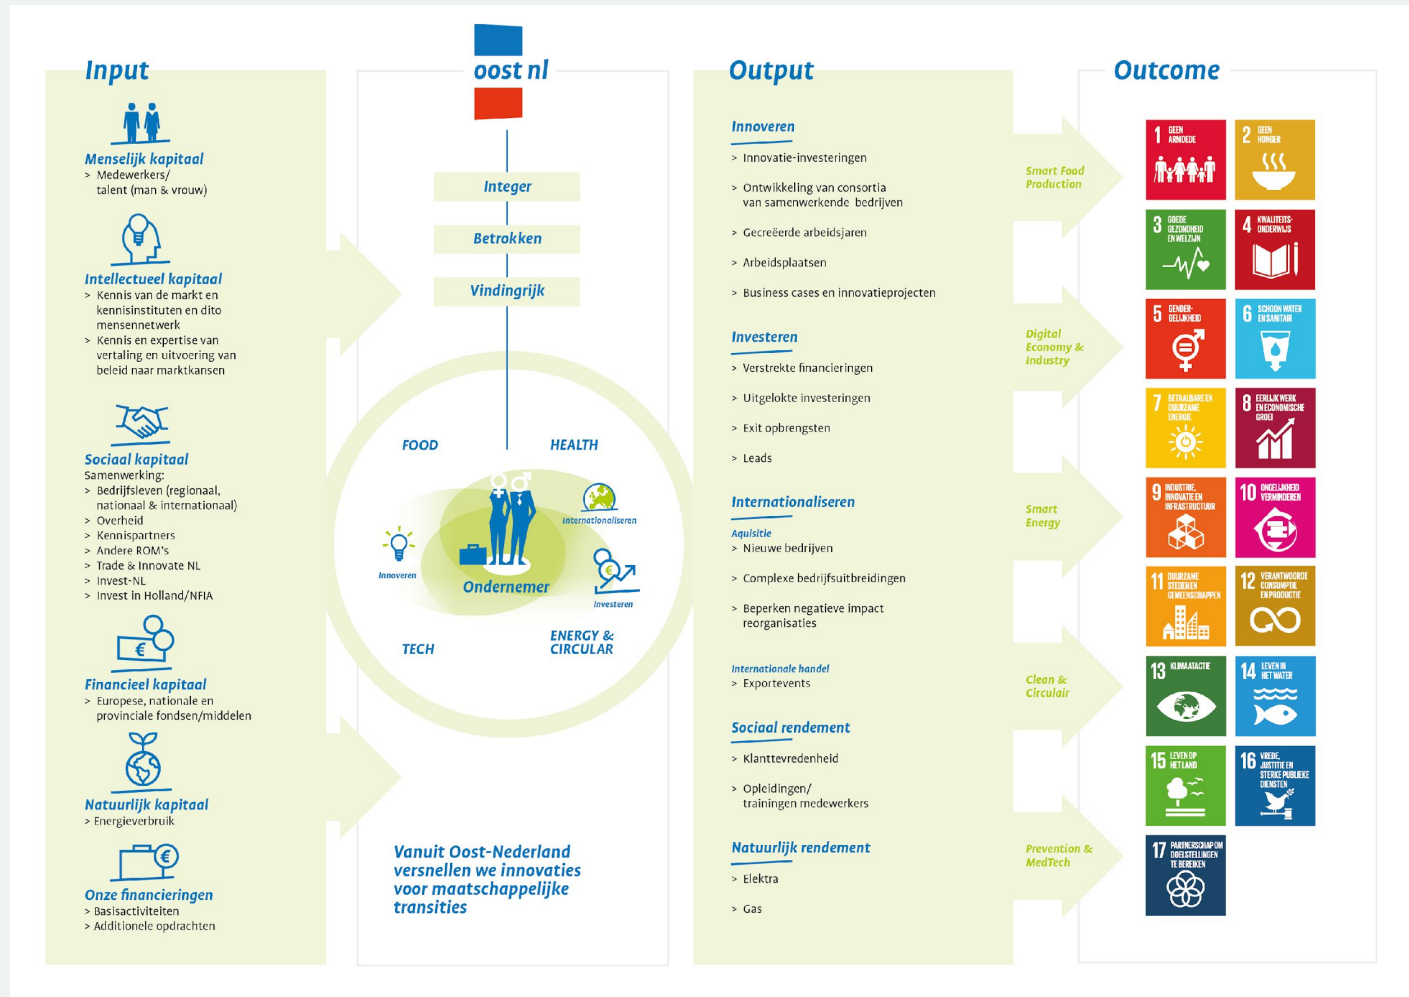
Input

Menselijk kapitaal
> Medewerkers/ talent (man & vrouw)

Intellectueel kapitaal
> Kennis van de markt en kennisinstituten en dito mensennetwerk
> Kennis en expertise van vertaling en uitvoering van beleid naar marktkansen

Sociaal kapitaal
Samenwerking:
> Bedrijfsleven (regionaal, nationaal & internationaal)
> Overheid
> Kennispartners
> Andere ROM's
> Trade & Innovate NL
> Invest-NL
> Invest in Holland/NFIA

Financieel kapitaal
> Europese, nationale en provinciale fondsen/middelen

Natuurlijk kapitaal
> Energieverbruik

Onze financieringen
> Basisactiviteiten
> Additionele opdrachten

oost nl

Integer
Betrokken
Vindingrijk

FOOD
HEALTH
Innoveren
Ondernemer
Internationaliseren
Investeren
TECH
ENERGY & CIRCULAR

Vanuit Oost-Nederland versnellen we innovaties voor maatschappelijke transities

Output

Innoveren
> Innovatie-investeringen
> Ontwikkeling van consortia van samenwerkende bedrijven
> Gecreëerde arbeidsjaren
> Arbeidsplaatsen
> Business cases en innovatieprojecten

Investeren
> Verstrekte financieringen
> Uitgelokte investeringen
> Exit opbrengsten
> Leads

Internationaliseren
Aquisitie
> Nieuwe bedrijven
> Complexe bedrijfsuitbreidingen
> Beperken negatieve impact reorganisaties

Internationale handel
> Exportevents

Sociaal rendement
> Klanttevredenheid
> Opleidingen/ trainingen medewerkers

Natuurlijk rendement
> Elektra
> Gas

Smart Food Production
Digital Economy & Industry
Smart Energy
Clean & Circulair
Prevention & MedTech

Outcome

1 GEEN ARMOEDE
2 GEEN HONGER
3 GOEDE GEZONDHEID EN WELZIJN
4 KWALITEITS-ONDERWIJS
5 GENDER-GELIJKHEID
6 SCHOON WATER EN SANITAIR
7 BETAALBARE EN DUURZAME ENERGIE
8 EERLIJK WERK EN ECONOMISCHE GROEI
9 INDUSTRIE, INNOVATIE EN INFRASTRUCTUUR
10 ONGELIJKHEID VERMINDEREN
11 DUURZAME STEDEN EN GEMEENSCHAPPEN
12 VERANTWOORDE CONSUMPTIE EN PRODUCTIE
13 KLIMAATACTIE
14 LEVEN IN HET WATER
15 LEVEN OP HET LAND
16 VREDE, JUSTITIE EN STERKE PUBLIEKE DIENSTEN
17 PARTNERSCHAP OM DOELSTELLINGEN TE BEREIKEN